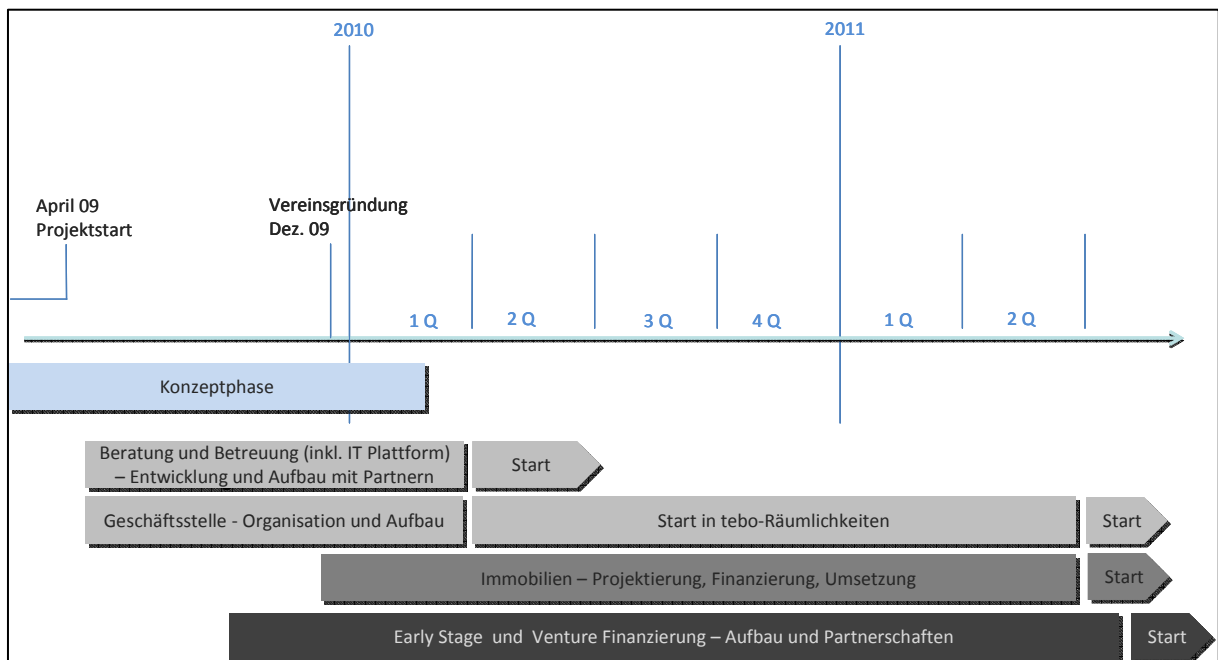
2010

2011

April 09
Projektstart

Vereinsgründung
Dez. 09

1 Q

2 Q

3 Q

4 Q

1 Q

2 Q

Konzeptphase

Beratung und Betreuung (inkl. IT Plattform) – Entwicklung und Aufbau mit Partnern

Start

Geschäftsstelle - Organisation und Aufbau

Start in tebo-Räumlichkeiten

Start

Immobilien – Projektierung, Finanzierung, Umsetzung

Start

Early Stage und Venture Finanzierung – Aufbau und Partnerschaften

Start